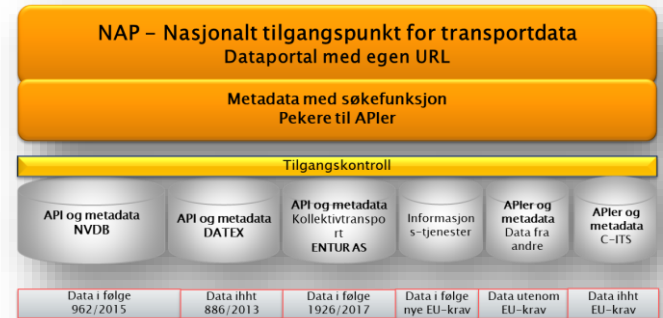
NAP - Nasjonalt tilgangspunkt for transportdata
Dataportal med egen URL

Metadata med søkefunksjon
Pekere til APIer

Tilgangskontroll

API og metadata NVDB

API og metadata DATEX

API og metadata Kollektivtransport ENTUR AS

Informasjons-tjenester

APIer og metadata Data fra andre

APIer og metadata C-ITS

| Data i følge 962/2015 | Data ihht 886/2013 | Data i følge 1926/2017 | Data i følge nye EU-krav | Data utenom EU-krav | Data ihht EU-krav |
|---|---|---|---|---|---|